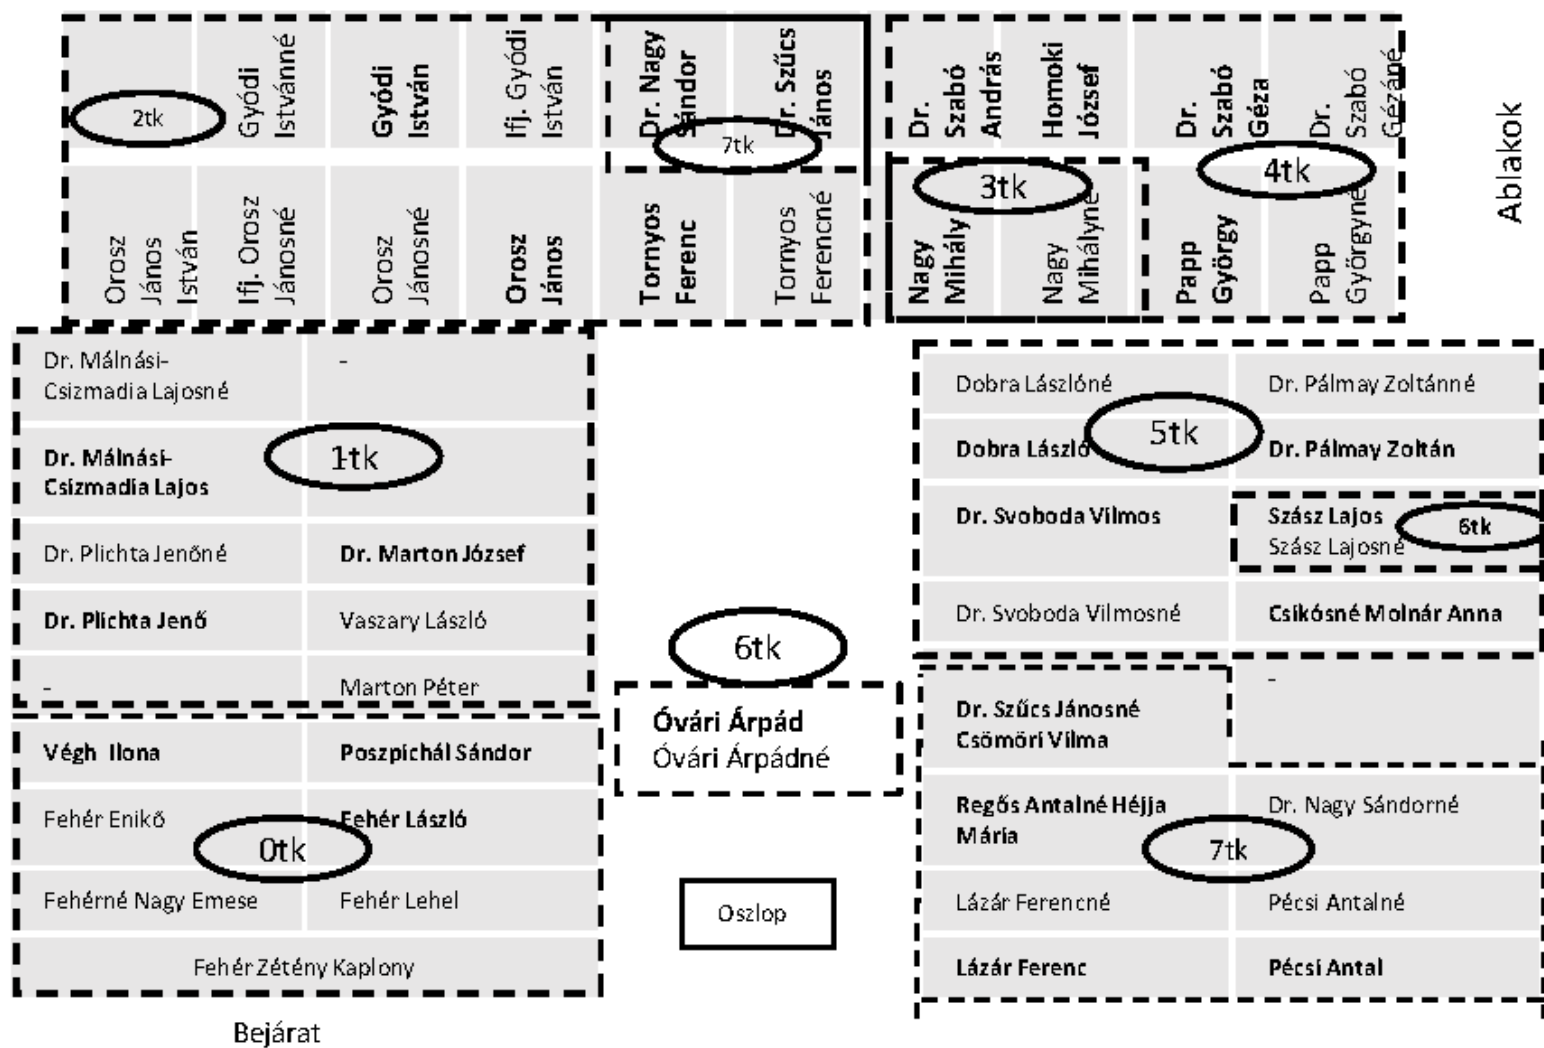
2tk

Gyódi Istvánné

Gyódi István

Ifj. Gyódi István

Dr. Nagy Sándor

Dr. Szűcs János

7tk

Dr. Szabó András

Homoki József

Dr. Szabó Géza

Dr. Szabó Gézáné

4tk

Ablakok

Orosz János István

Ifj. Orosz Jánosné

Orosz Jánosné

Orosz János

Tornyos Ferenc

Tornyos Ferencné

3tk

Nagy Mihály

Nagy Mihályné

Papp György

Papp Györgyné

| | |
|---|---|
| Dr. Málnási-Csizmadia Lajosné | - |
| Dr. Málnási-Csizmadia Lajos | |
| Dr. Plichta Jenőné | Dr. Marton József |
| Dr. Plichta Jenő | Vaszary László |
| - | Marton Péter |

1tk

| | |
|---|---|
| Dobra Lászlóné | Dr. Pálmay Zoltánné |
| Dobra László | Dr. Pálmay Zoltán |
| Dr. Svoboda Vilmos | Szász Lajos Szász Lajosné |
| Dr. Svoboda Vilmosné | Csikósné Molnár Anna |

5tk

6tk

6tk

Óvári Árpád
Óvári Árpádné

| | |
|---|---|
| Végh Ilona | Poszpichál Sándor |
| Fehér Enikő | Fehér László |
| Fehérné Nagy Emese | Fehér Lehel |
| Fehér Zétény Kaplony | |

0tk

Oszlop

| | |
|---|---|
| Dr. Szűcs Jánosné Csömöri Vilma | - |
| Regős Antalné Héjja Mária | Dr. Nagy Sándorné |
| Lázár Ferencné | Pécsi Antalné |
| Lázár Ferenc | Pécsi Antal |

7tk

Bejárat